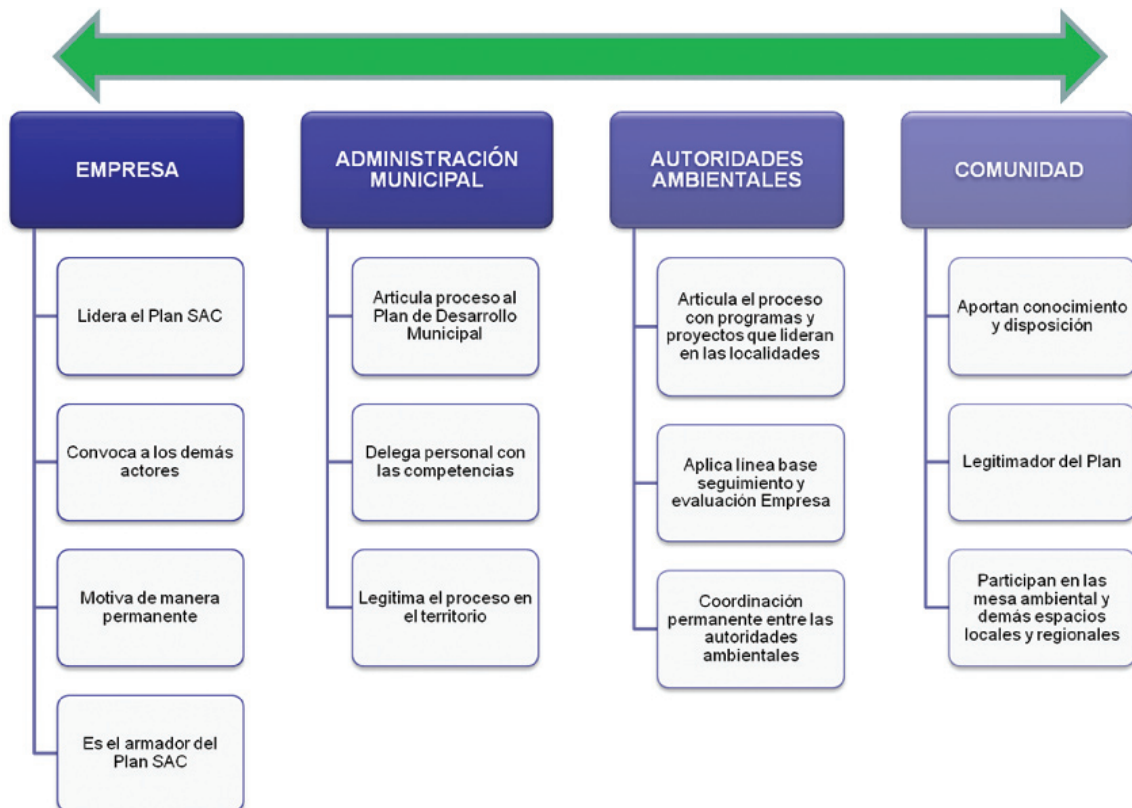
EMPRESA

Lidera el Plan SAC

Convoca a los demás actores

Motiva de manera permanente

Es el armador del Plan SAC

ADMINISTRACIÓN MUNICIPAL

Articula proceso al Plan de Desarrollo Municipal

Delega personal con las competencias

Legitima el proceso en el territorio

AUTORIDADES AMBIENTALES

Articula el proceso con programas y proyectos que lideran en las localidades

Aplica línea base seguimiento y evaluación Empresa

Coordinación permanente entre las autoridades ambientales

COMUNIDAD

Aportan conocimiento y disposición

Legitimador del Plan

Participan en las mesa ambiental y demás espacios locales y regionales